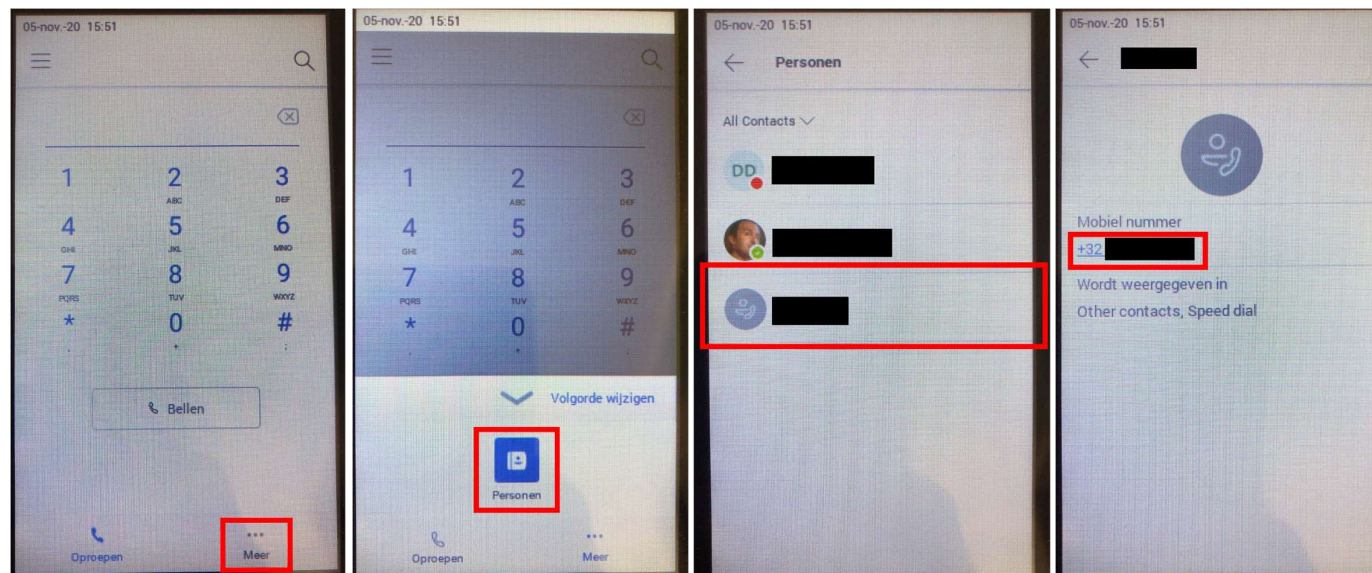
05-nov.-20 15:51

1
2 ABC
3 DEF
4 GHI
5 JKL
6 MNO
7 PQRS
8 TUV
9 WXYZ
*
0 +
#

Bellen

Oproepen
Meer

05-nov.-20 15:51

1
2 ABC
3 DEF
4 GHI
5 JKL
6 MNO
7 PQRS
8 TUV
9 WXYZ
*
0 +
#

Volgorde wijzigen

Personen

Oproepen
Meer

05-nov.-20 15:51

Personen

All Contacts

DD

05-nov.-20 15:51

Mobiel nummer
+32

Wordt weergegeven in
Other contacts, Speed dial